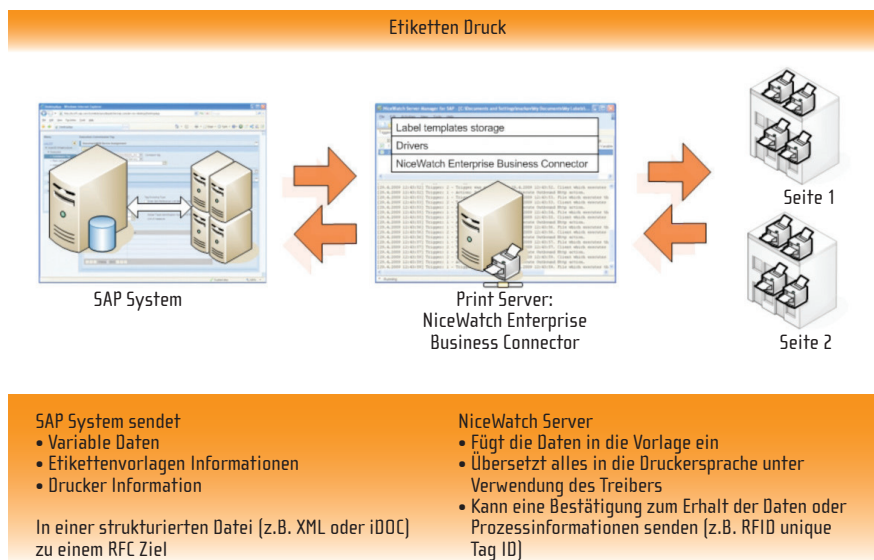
Etiketten Druck

Label templates storage
Drivers
NiceWatch Enterprise Business Connector

SAP System

Print Server:
NiceWatch Enterprise
Business Connector

Seite 1

Seite 2

SAP System sendet
• Variable Daten
• Etikettenvorlagen Informationen
• Drucker Information

In einer strukturierten Datei (z.B. XML oder iDOC) zu einem RFC Ziel

NiceWatch Server
• Fügt die Daten in die Vorlage ein
• Übersetzt alles in die Druckersprache unter Verwendung des Treibers
• Kann eine Bestätigung zum Erhalt der Daten oder Prozessinformationen senden (z.B. RFID unique Tag ID)